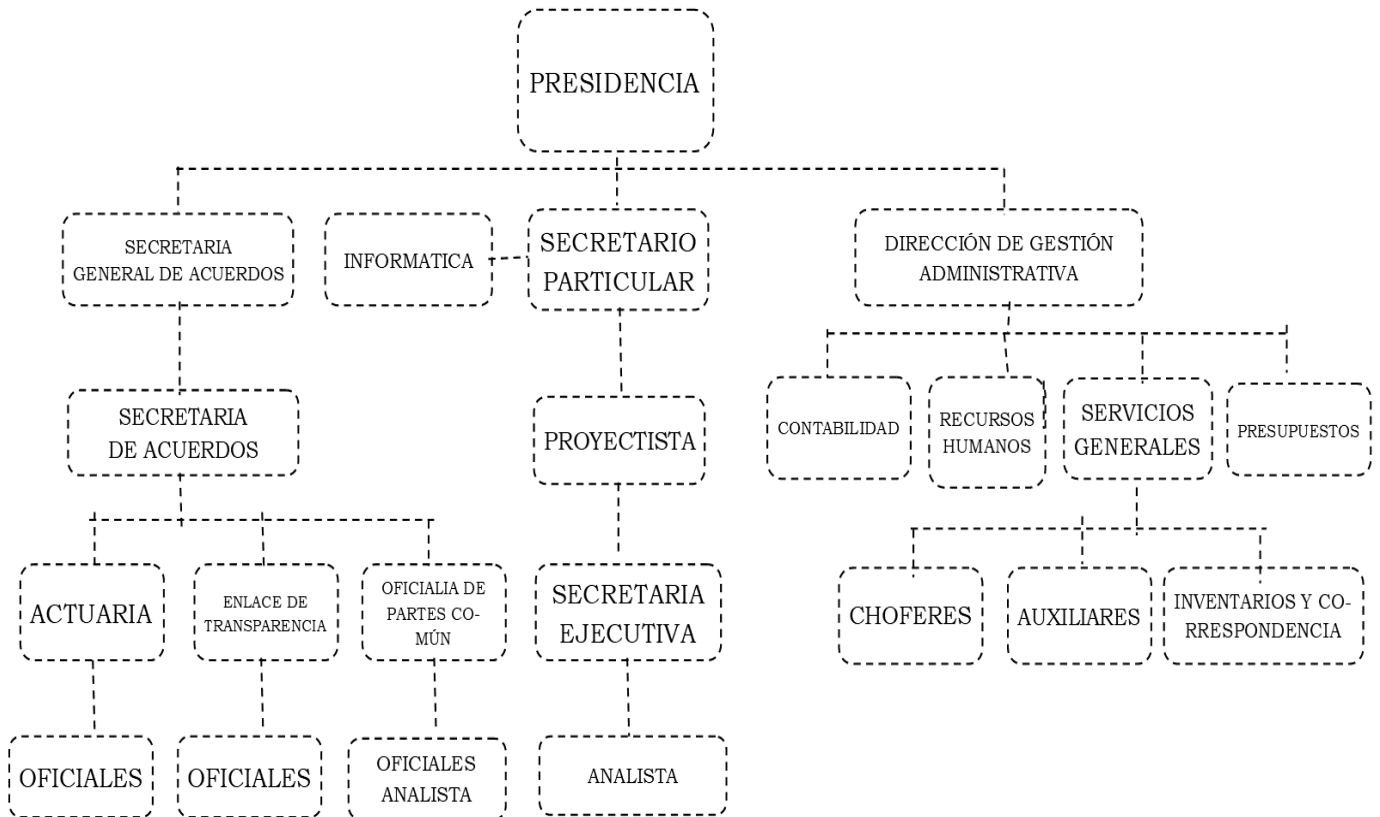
PRESIDENCIA

SECRETARIA GENERAL DE ACUERDOS

INFORMATICA

SECRETARIO PARTICULAR

DIRECCIÓN DE GESTIÓN ADMINISTRATIVA

SECRETARIA DE ACUERDOS

PROYECTISTA

CONTABILIDAD

RECURSOS HUMANOS

SERVICIOS GENERALES

PRESUPUESTOS

ACTUARIA

ENLACE DE TRANSPARENCIA

OFICIALIA DE PARTES COMÚN

SECRETARIA EJECUTIVA

CHOFERES

AUXILIARES

INVENTARIOS Y CORRESPONDENCIA

OFICIALES

OFICIALES

OFICIALES ANALISTA

ANALISTA